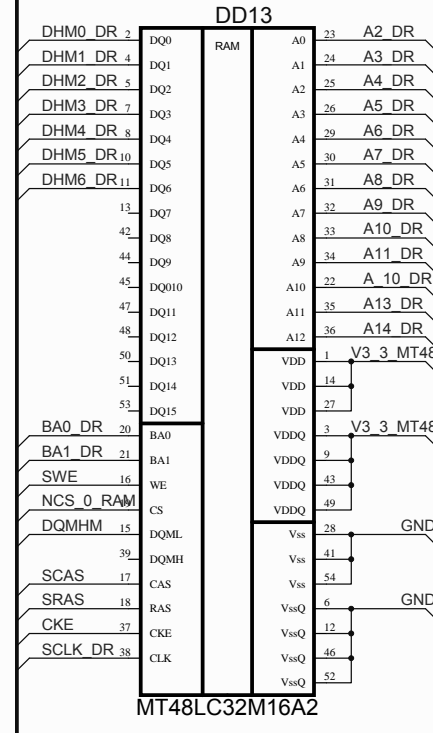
DD13

DHM0_DR 2 DQ0
DHM1_DR 4 DQ1
DHM2_DR 5 DQ2
DHM3_DR 7 DQ3
DHM4_DR 8 DQ4
DHM5_DR 10 DQ5
DHM6_DR 11 DQ6
13 DQ7
42 DQ8
44 DQ9
45 DQ010
47 DQ11
48 DQ12
50 DQ13
51 DQ14
53 DQ15

RAM

A0 23 A2_DR
A1 24 A3_DR
A2 25 A4_DR
A3 26 A5_DR
A4 29 A6_DR
A5 30 A7_DR
A6 31 A8_DR
A7 32 A9_DR
A8 33 A10_DR
A9 34 A11_DR
A10 22 A_10_DR
A11 35 A13_DR
A12 36 A14_DR

VDD 1 V3_3_MT48
VDD 14
VDD 27
VDDQ 3 V3_3_MT48
VDDQ 9
VDDQ 16
VDDQ 43
VDDQ 49

BA0_DR 20 BA0
BA1_DR 21 BA1
SWE 16 WE
NCS_0_RAM 19 CS
DQMHM 15 DQML
39 DQMH
SCAS 17 CAS
SRAS 18 RAS
CKE 37 CKE
SCLK_DR 38 CLK

Vss 28 GND
Vss 41
Vss 54
VssQ 6 GND
VssQ 12
VssQ 46
VssQ 52

MT48LC32M16A2